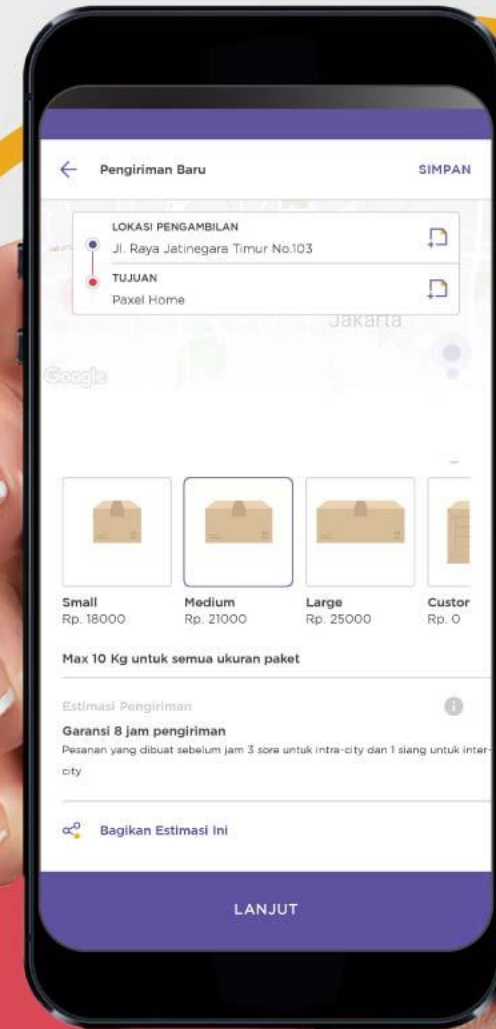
Pengiriman Baru

SIMPAN

LOKASI PENGAMBILAN
Jl. Raya Jatinegara Timur No.103

TUJUAN
Paxel Home

Jakarta

Google

Small
Rp. 18000

Medium
Rp. 21000

Large
Rp. 25000

Custor
Rp. 0

Max 10 Kg untuk semua ukuran paket

Estimasi Pengiriman

Garansi 8 jam pengiriman
Pesanan yang dibuat sebelum jam 3 sore untuk intra-city dan 1 siang untuk inter-city

Bagikan Estimasi Ini

LANJUT